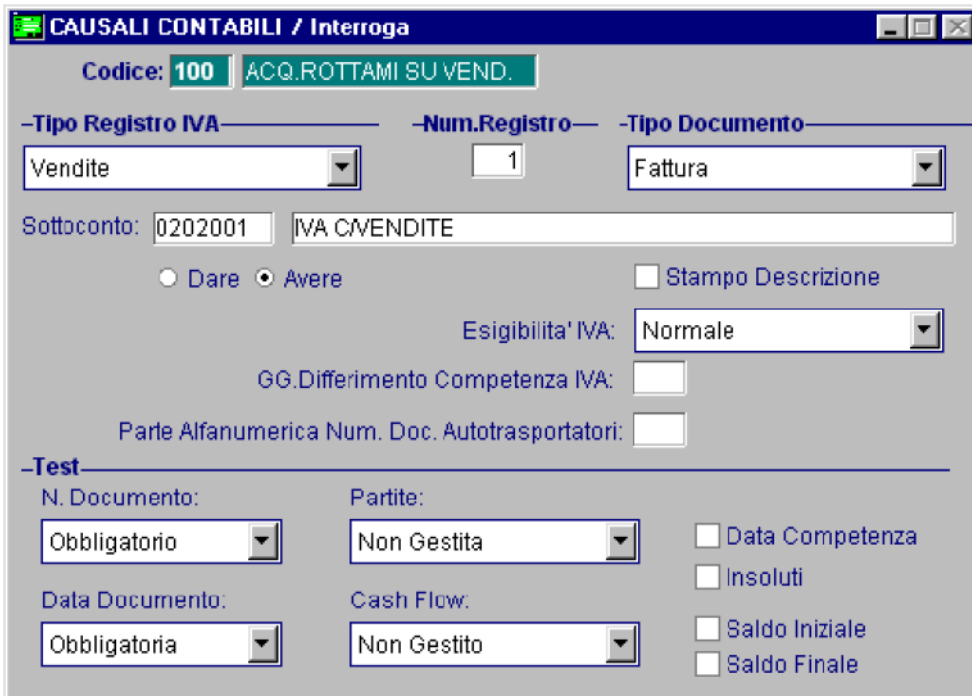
CAUSALI CONTABILI / Interroga

Codice: 100 ACQ.ROTTAMI SU VEND.

Tipo Registro IVA
Vendite

Num.Registro
1

Tipo Documento
Fattura

Sottoconto: 0202001 IVA C/VENDITE

Dare Avere

Stampo Descrizione

Esigibilita' IVA: Normale

GG.Differimento Competenza IVA:

Parte Alfanumerica Num. Doc. Autotrasportatori:

Test

N. Documento:
Obbligatorio

Partite:
Non Gestita

Data Competenza

Insoluti

Data Documento:
Obbligatoria

Cash Flow:
Non Gestito

Saldo Iniziale

Saldo Finale